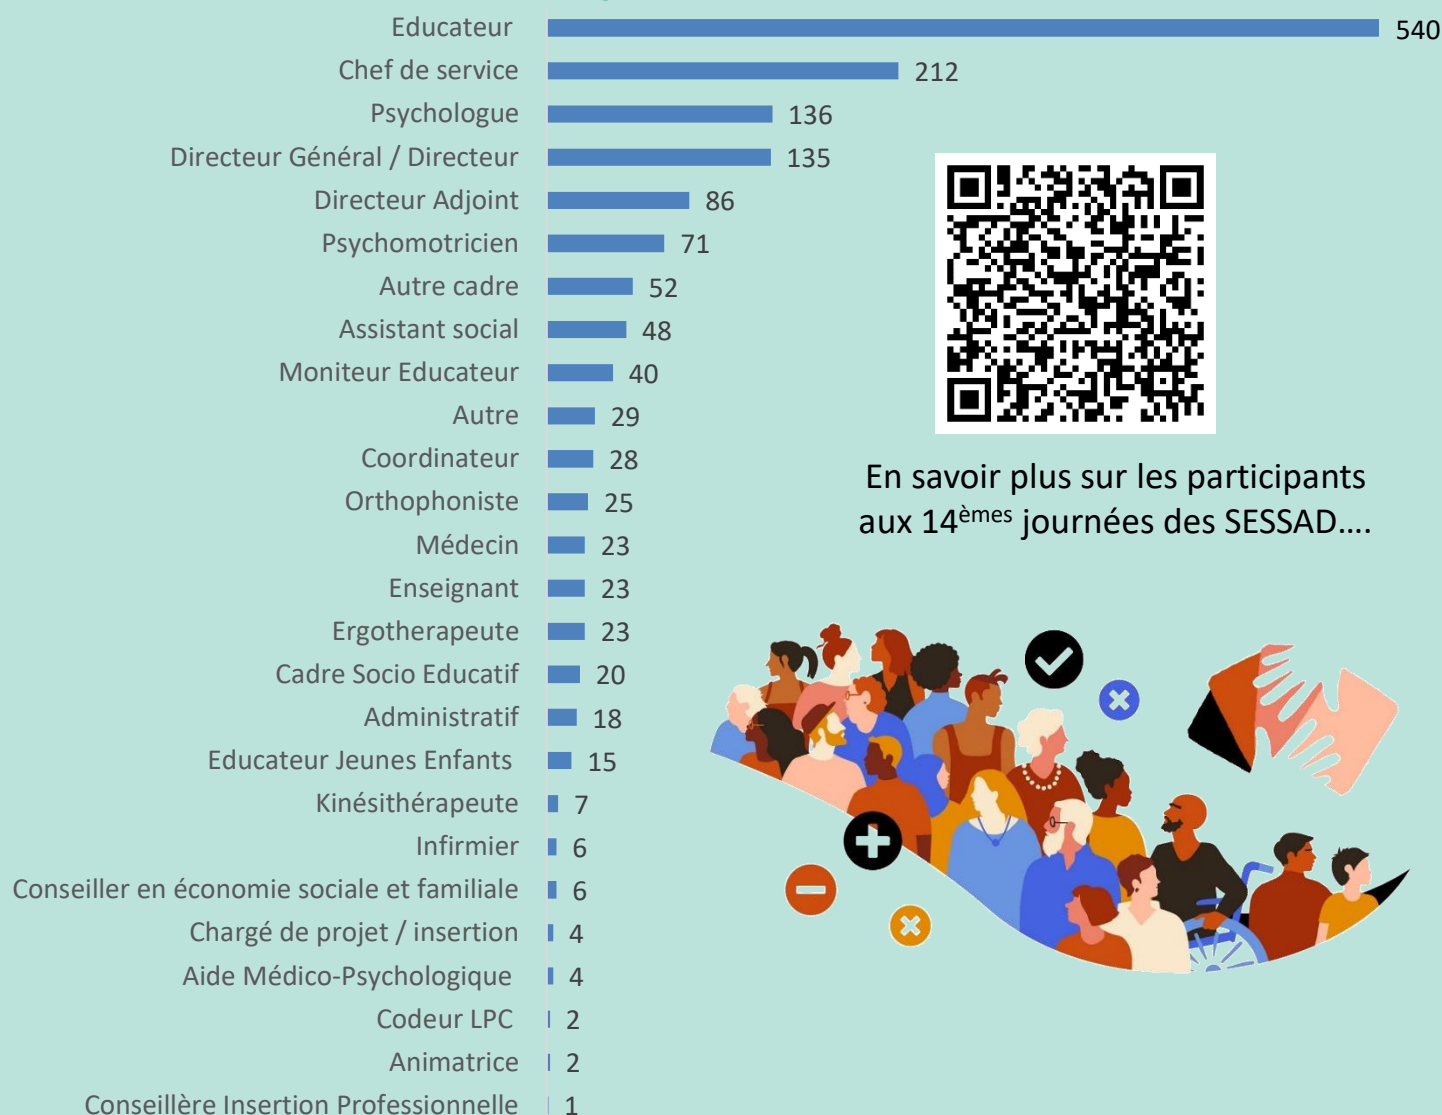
Educateur 540
Chef de service 212
Psychologue 136
Directeur Général / Directeur 135
Directeur Adjoint 86
Psychomotricien 71
Autre cadre 52
Assistant social 48
Moniteur Educateur 40
Autre 29
Coordinateur 28
Orthophoniste 25
Médecin 23
Enseignant 23
Ergotherapeute 23
Cadre Socio Educatif 20
Administratif 18
Educateur Jeunes Enfants 15
Kinésithérapeute 7
Infirmier 6
Conseiller en économie sociale et familiale 6
Chargé de projet / insertion 4
Aide Médico-Psychologique 4
Codeur LPC 2
Animatrice 2
Conseillère Insertion Professionnelle 1

En savoir plus sur les participants aux 14$^{èmes}$ journées des SESSAD….